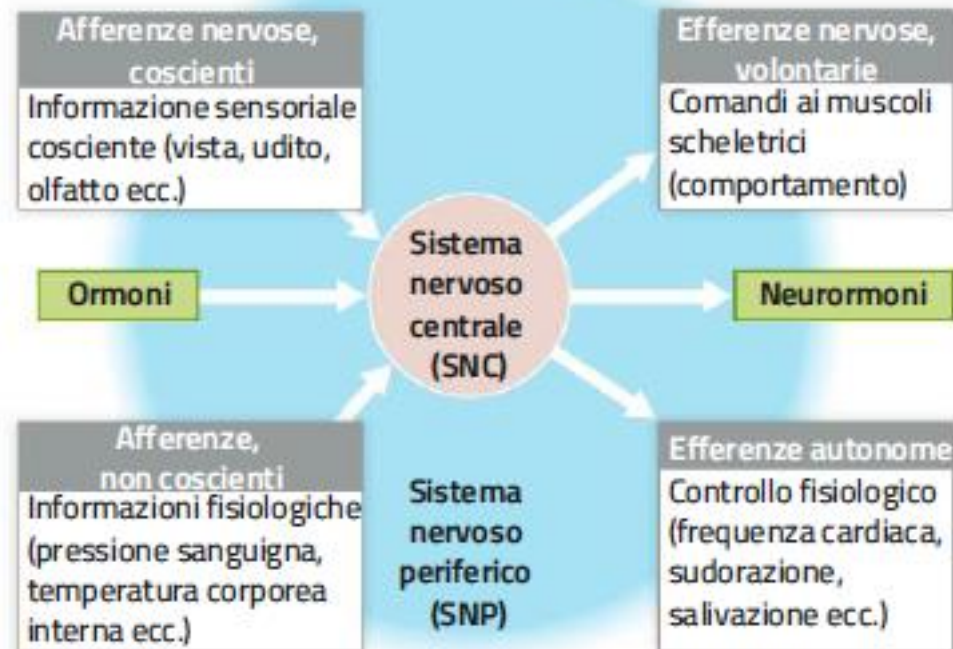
Afferenze nervose, coscienti
Informazione sensoriale cosciente (vista, udito, olfatto ecc.)

Efferenze nervose, volontarie
Comandi ai muscoli scheletrici (comportamento)

Ormoni

Sistema nervoso centrale (SNC)

Neurormoni

Afferenze, non coscienti
Informazioni fisiologiche (pressione sanguigna, temperatura corporea interna ecc.)

Sistema nervoso periferico (SNP)

Efferenze autonome
Controllo fisiologico (frequenza cardiaca, sudorazione, salivazione ecc.)